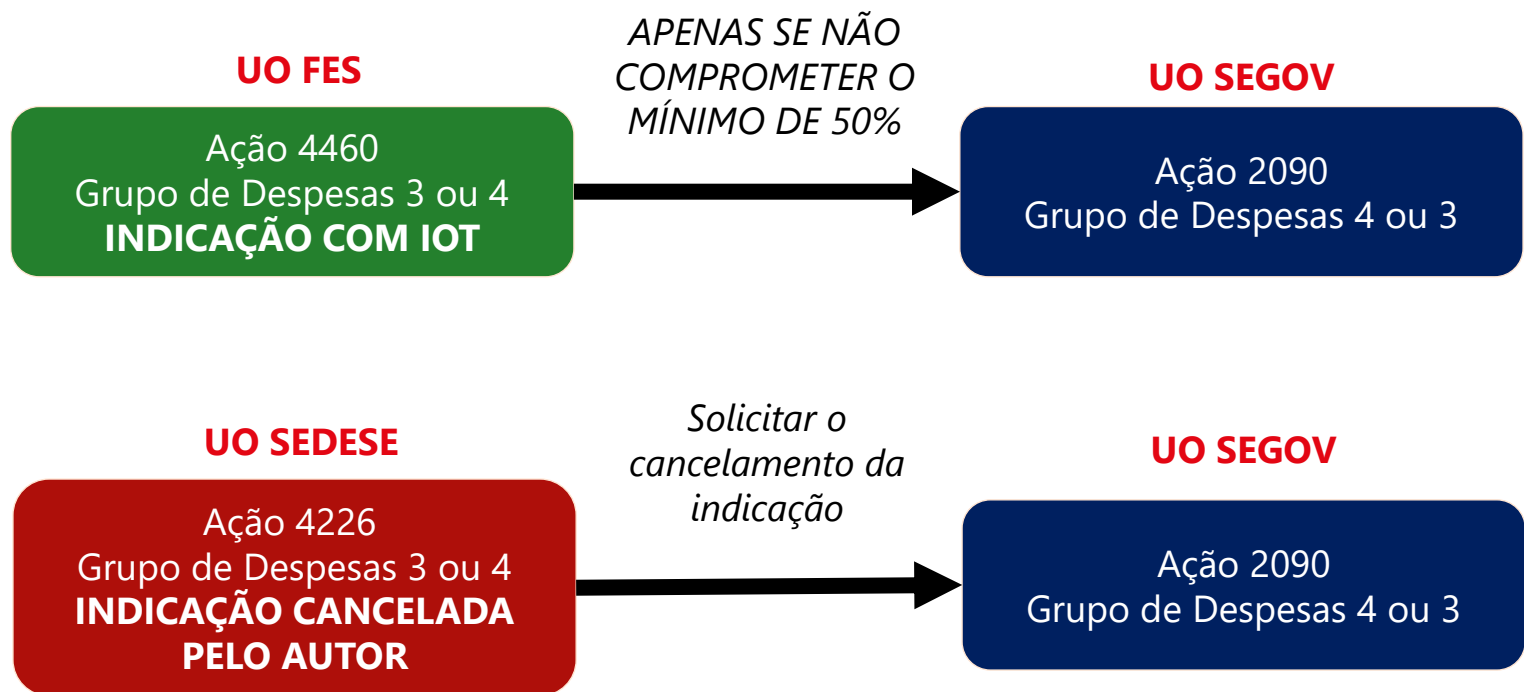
UO FES

Ação 4460
Grupo de Despesas 3 ou 4
**INDICAÇÃO COM IOT**

*APENAS SE NÃO COMPROMETER O MÍNIMO DE 50%*

UO SEGOV

Ação 2090
Grupo de Despesas 4 ou 3

UO SEDESE

Ação 4226
Grupo de Despesas 3 ou 4
**INDICAÇÃO CANCELADA PELO AUTOR**

*Solicitar o cancelamento da indicação*

UO SEGOV

Ação 2090
Grupo de Despesas 4 ou 3